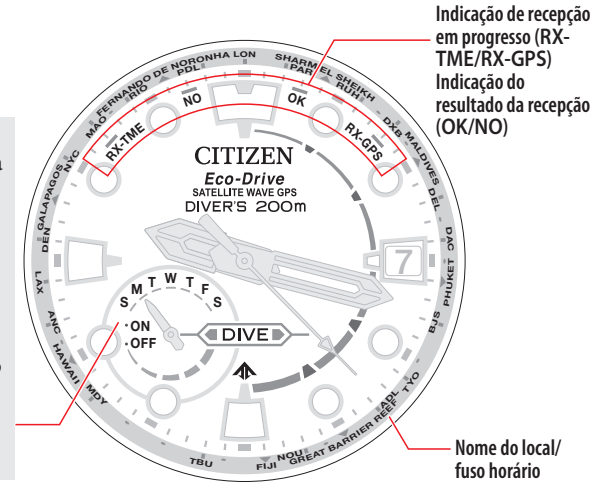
Indicação de recepção em progresso (RX-TME/RX-GPS)
Indicação do resultado da recepção (OK/NO)

FERNANDO DE NORONHA LON
SHARM EL SHEIKH
PAR
RUH
RIO
PDL
MAO
NYC
NO
OK
RX-TME
RX-GPS
DXB MALDIVES DEL
DAC
PHUKET
BJS
GALAPAGOS
DEN
LAX
ANC
HAWAII
MDY
CITIZEN
Eco-Drive
SATELLITE WAVE GPS
DIVER'S 200m
7
S M T W T F S
ON
OFF
DIVE
TBU
FIJI
NOU
GREAT BARRIER REEF
ADL
TYO

Nome do local/ fuso horário